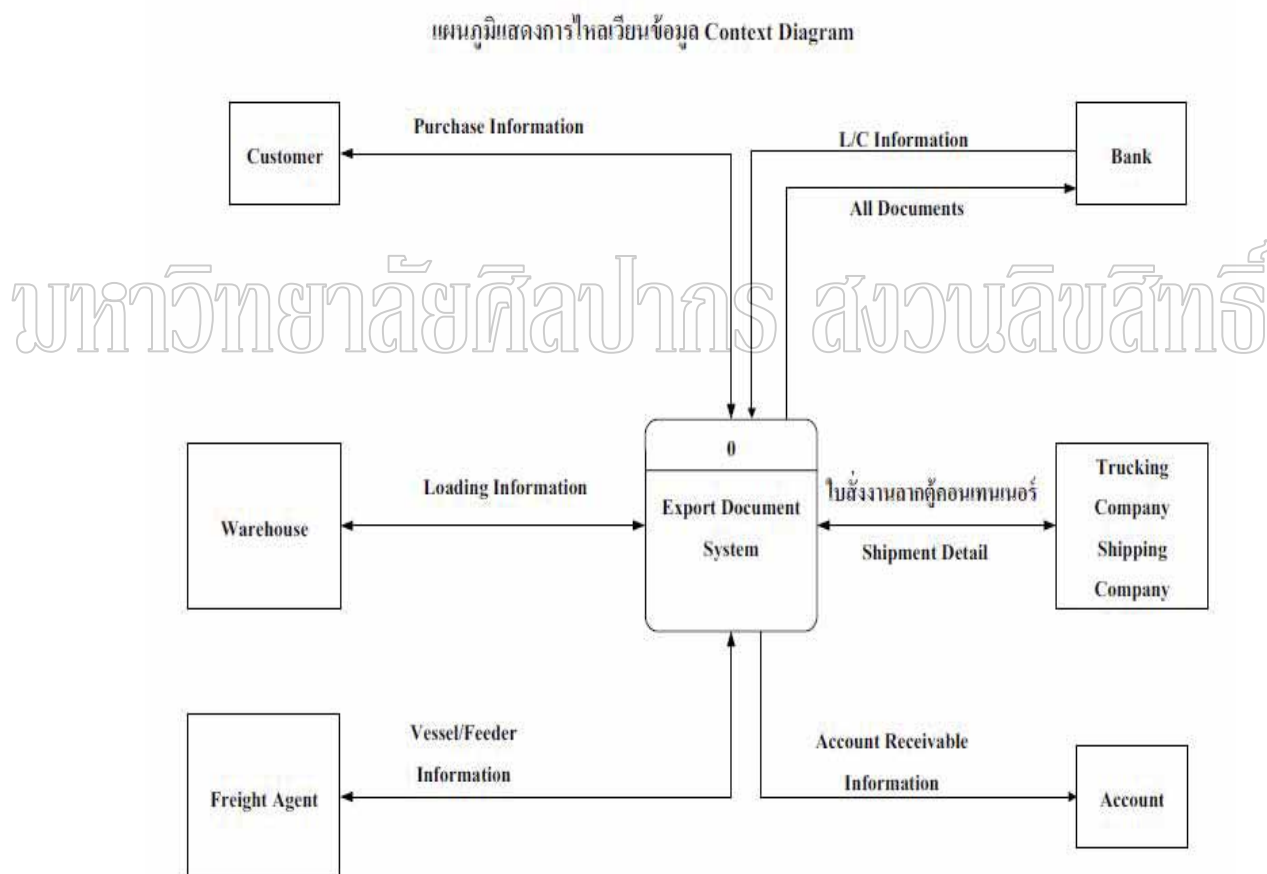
แผนภูมิแสดงการไหลเวียนข้อมูล Context Diagram

Customer

Purchase Information

L/C Information

Bank

All Documents

มหาวิทยาลัยศิลปากร สงวนลิขสิทธิ์

0

Export Document System

Warehouse

Loading Information

ใบสั่งงานลากตู้คอนเทนเนอร์

Shipment Detail

Trucking Company Shipping Company

Freight Agent

Vessel/Feeder Information

Account Receivable Information

Account